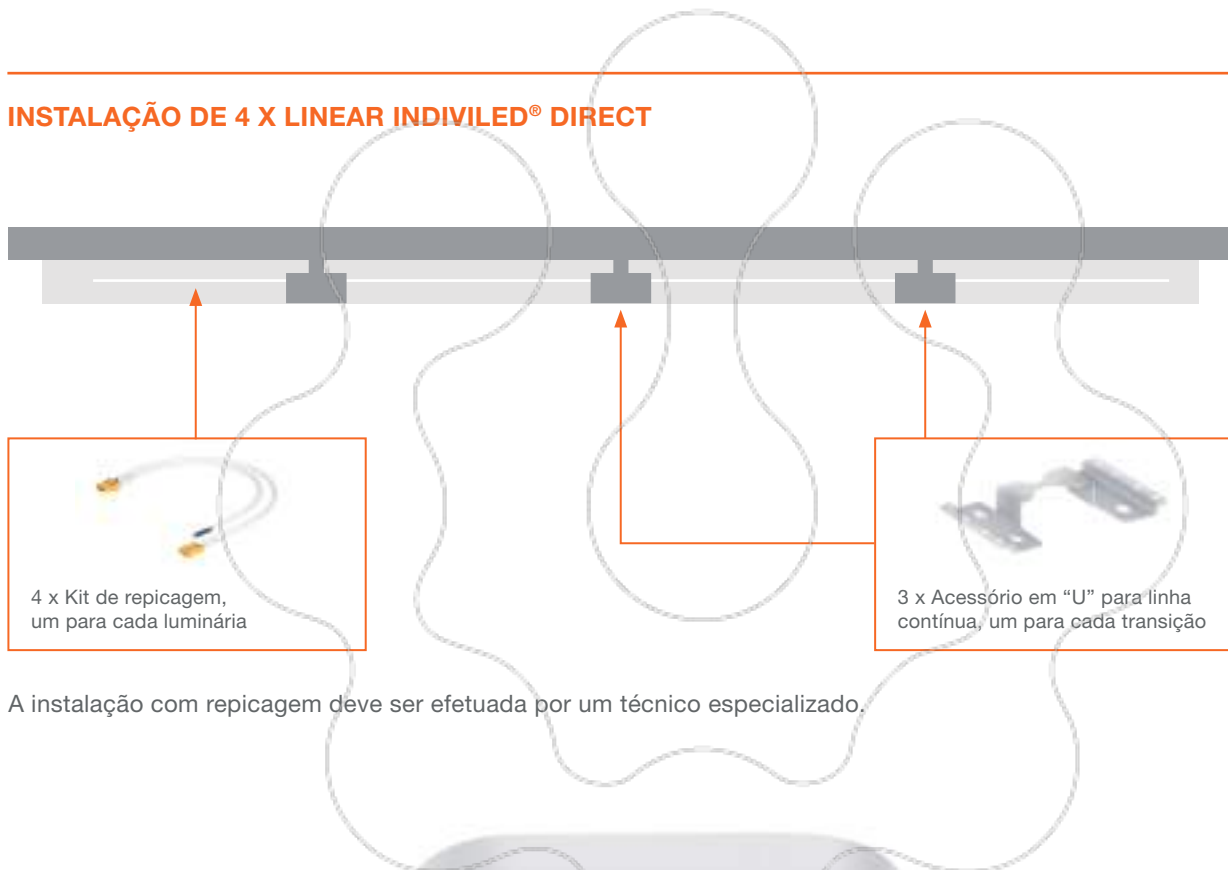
INSTALAÇÃO DE 4 X LINEAR INDIVILED® DIRECT

4 x Kit de repicagem, um para cada luminária

3 x Acessório em "U" para linha contínua, um para cada transição

A instalação com repicagem deve ser efetuada por um técnico especializado.